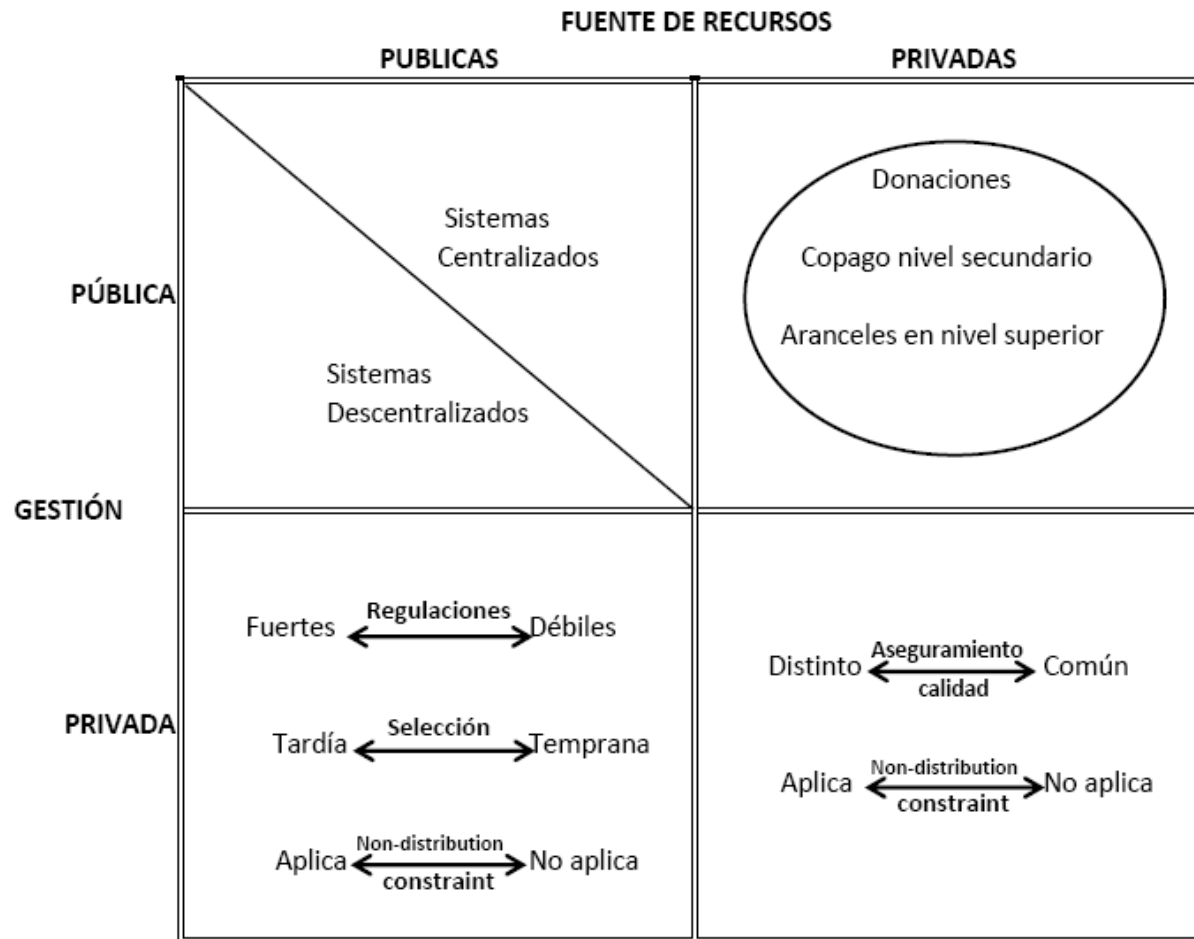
FUENTE DE RECURSOS

PUBLICAS

PRIVADAS

PÚBLICA

Sistemas Centralizados

Sistemas Descentralizados

Donaciones

Copago nivel secundario

Aranceles en nivel superior

GESTIÓN

PRIVADA

Fuertes ⟷ Regulaciones ⟷ Débiles

Tardía ⟷ Selección ⟷ Temprana

Aplica ⟷ Non-distribution constraint ⟷ No aplica

Distinto ⟷ Aseguramiento calidad ⟷ Común

Aplica ⟷ Non-distribution constraint ⟷ No aplica